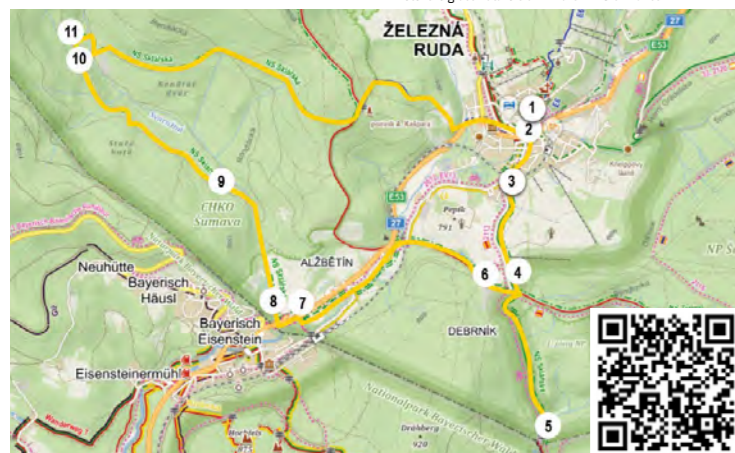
ŽELEZNÁ RUDA

11
10
1
2
3
4
5
6
7
8
9

27
E53
E53
27

NS Sklářská
NS Šmauzy
NS Šmauzy
CHKO Šumava
ALŽBĚTÍN
DEBRNÍK
Pajdák
791
Neuhütte
Bayerisch Häusl
Bayerisch Eisenstein
Eisensteinermühl
Nationalpark Bayerischer Wald
Drahberg
920
NP Š